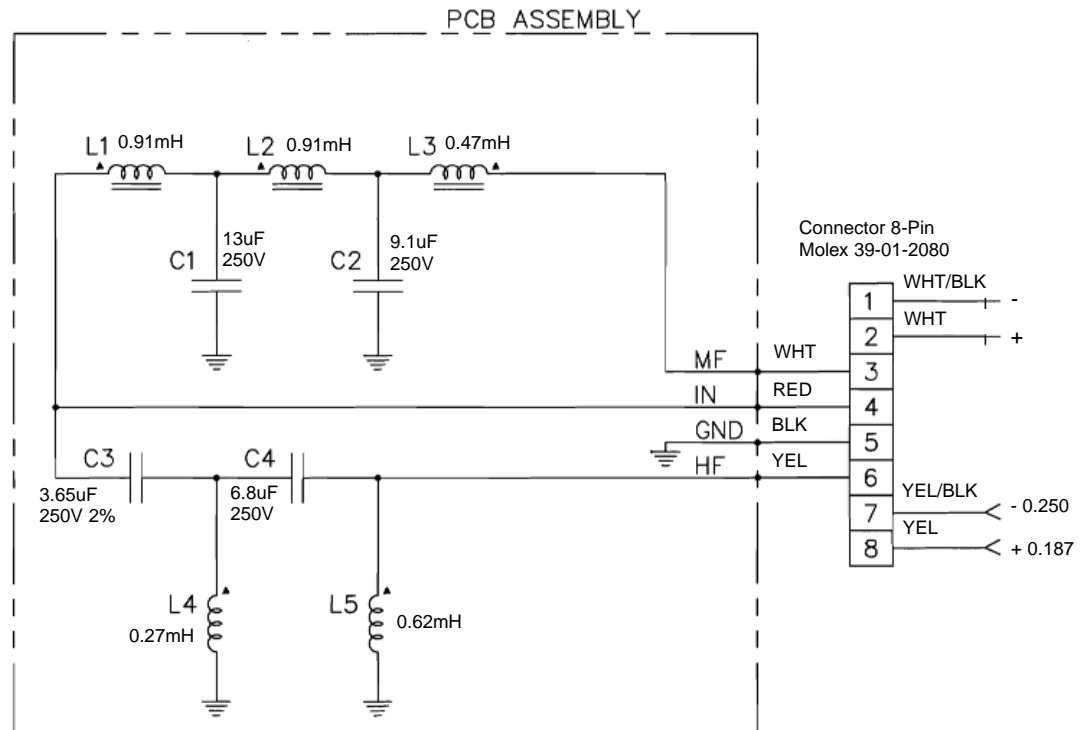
PCB ASSEMBLY

L1 0.91mH
L2 0.91mH
L3 0.47mH

C1 13uF 250V
C2 9.1uF 250V

Connector 8-Pin
Molex 39-01-2080

WHT/BLK
1 -
WHT
2 +
MF WHT 3
IN RED 4
GND BLK 5
HF YEL 6
YEL/BLK
7 - 0.250
YEL
8 + 0.187

C3 3.65uF 250V 2%
C4 6.8uF 250V

L4 0.27mH
L5 0.62mH